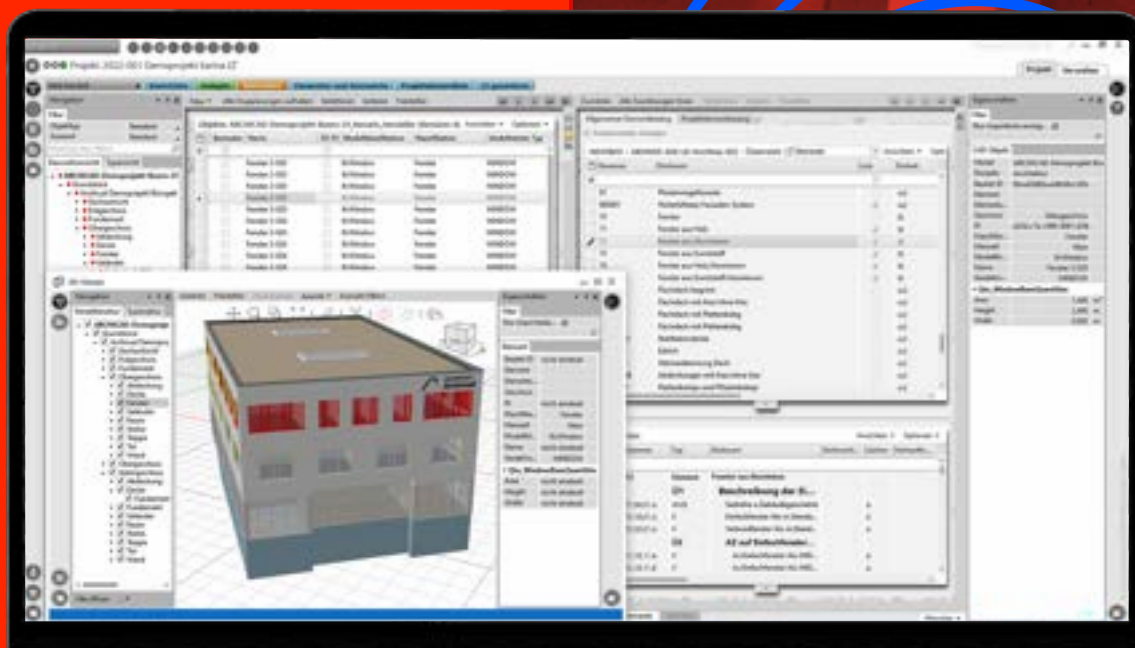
Projekt: 2022-001 Demoprojekt karina.07

Projekt

Navigation

Filter

Bauteilmodell

Fenster 1.001
Fenster 1.002
Fenster 1.003
Fenster 1.004
Fenster 1.005
Fenster 1.006
Fenster 1.007
Fenster 1.008
Fenster 1.009

Brüstungen
Fenster
WINDOW

Fensteröffnungsfenster
Fenster aus Holz
Fenster aus Aluminium
Fenster aus Kunststoff
Flachdach

Beschreibung der O...

AZ auf Einbaufenster...

Eigenschaften

3D-Viewer

Anhänge